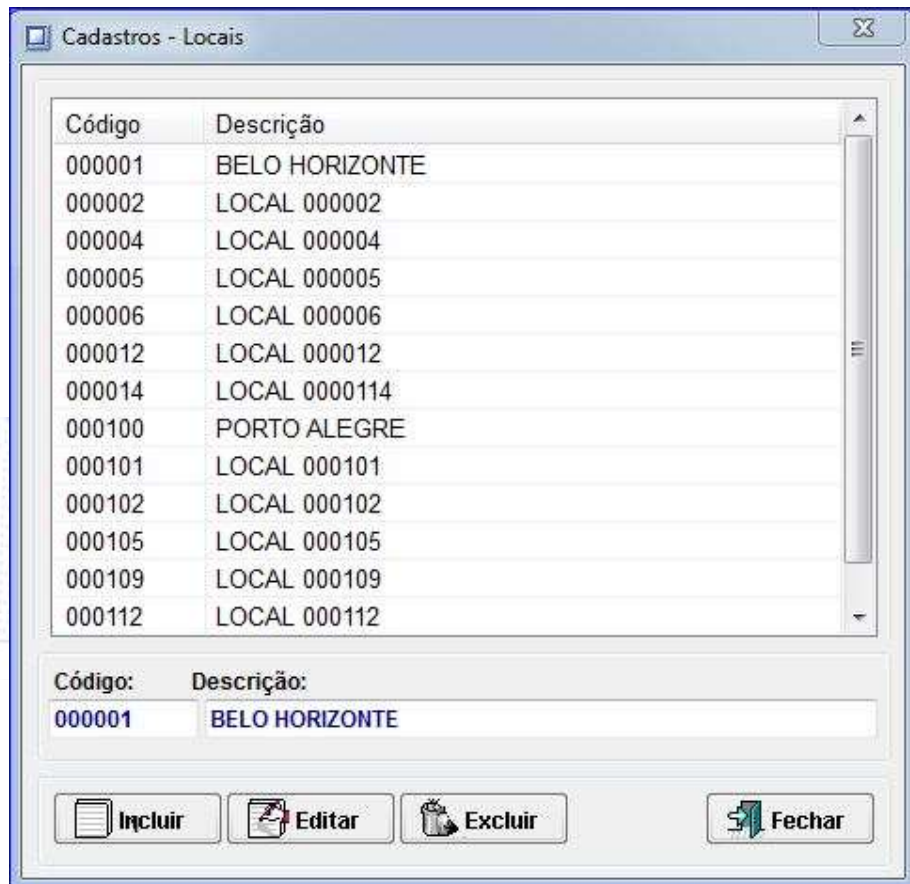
Cadastros - Locais

| Código | Descrição |
|---|---|
| 000001 | BELO HORIZONTE |
| 000002 | LOCAL 000002 |
| 000004 | LOCAL 000004 |
| 000005 | LOCAL 000005 |
| 000006 | LOCAL 000006 |
| 000012 | LOCAL 000012 |
| 000014 | LOCAL 0000114 |
| 000100 | PORTO ALEGRE |
| 000101 | LOCAL 000101 |
| 000102 | LOCAL 000102 |
| 000105 | LOCAL 000105 |
| 000109 | LOCAL 000109 |
| 000112 | LOCAL 000112 |

Código: Descrição:
000001 BELO HORIZONTE

Incluir Editar Excluir Fechar